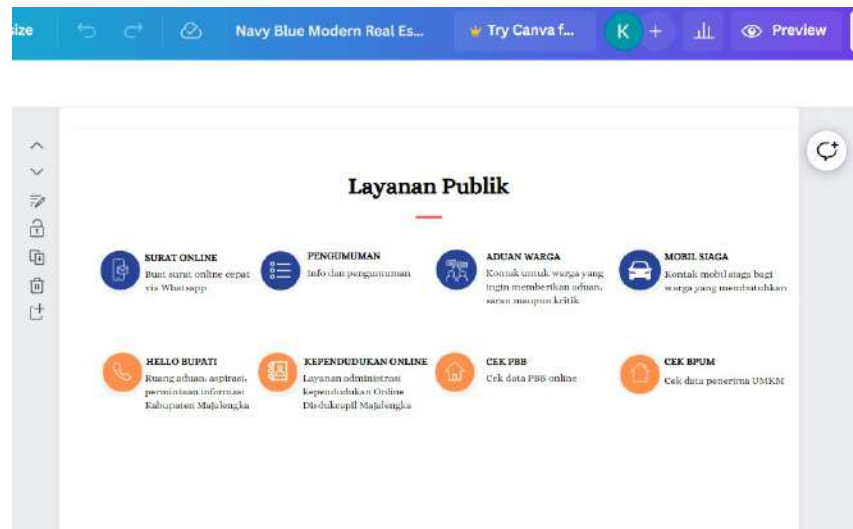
size Navy Blue Modern Real Es... Try Canva f... K + Preview

Layanan Publik

SURAT ONLINE
Buat surat online cepat via Whatsapp

PENGUMUMAN
Info dan pengumuman

ADUAN WARGA
Kontak untuk warga yang ingin memberikan aduan, saran maupun kritik

MOBIL SIAGA
Kontak mobil siaga bagi warga yang membutuhkan

HELLO BUPATI
Ruang aduan, aspirasi, permintaan informasi Kabupaten Majalengka

KEPENDUDUKAN ONLINE
Layanan administrasi kependudukan Online Disdukcapil Majalengka

CEK PBB
Cek data PBB online

CEK BPUM
Cek data penerima UMKM